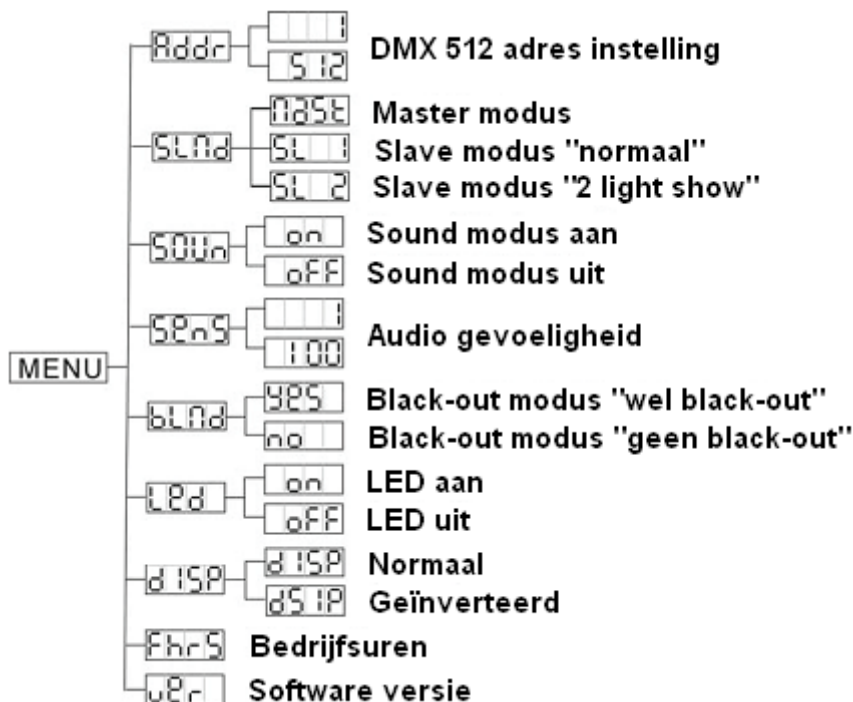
MENU

Addr
1
512
DMX 512 adres instelling

SLNd
NASt
Master modus
SL 1
Slave modus "normaal"
SL 2
Slave modus "2 light show"

SOUn
on
Sound modus aan
oFF
Sound modus uit

SEnS
1
100
Audio gevoeligheid

bLNd
YES
Black-out modus "wel black-out"
no
Black-out modus "geen black-out"

LEd
on
LED aan
oFF
LED uit

dISP
dISP
Normaal
dSIP
Geïnverteerd

FhrS
Bedrijfsuren

UEr
Software versie